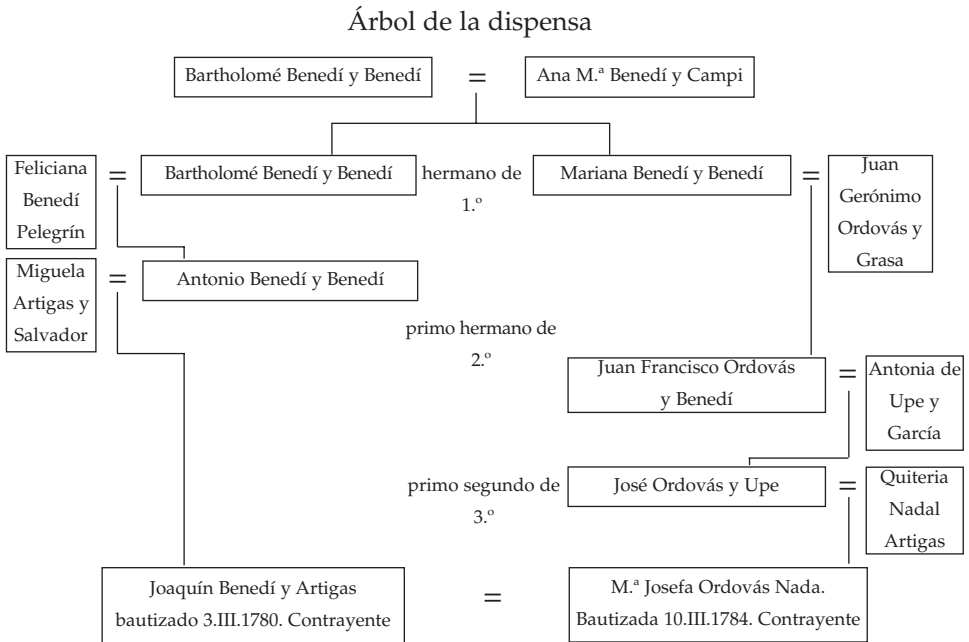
Árbol de la dispensa

Bartholomé Benedí y Benedí = Ana M.ª Benedí y Campi

Feliciana Benedí Pelegrín = Bartholomé Benedí y Benedí hermano de 1.º Mariana Benedí y Benedí = Juan Gerónimo Ordovás y Grasa

Miguela Artigas y Salvador = Antonio Benedí y Benedí

primo hermano de 2.º

Juan Francisco Ordovás y Benedí = Antonia de Upe y García

primo segundo de 3.º

José Ordovás y Upe = Quiteria Nadal Artigas

Joaquín Benedí y Artigas bautizado 3.III.1780. Contrayente = M.ª Josefa Ordovás Nada. Bautizada 10.III.1784. Contrayente